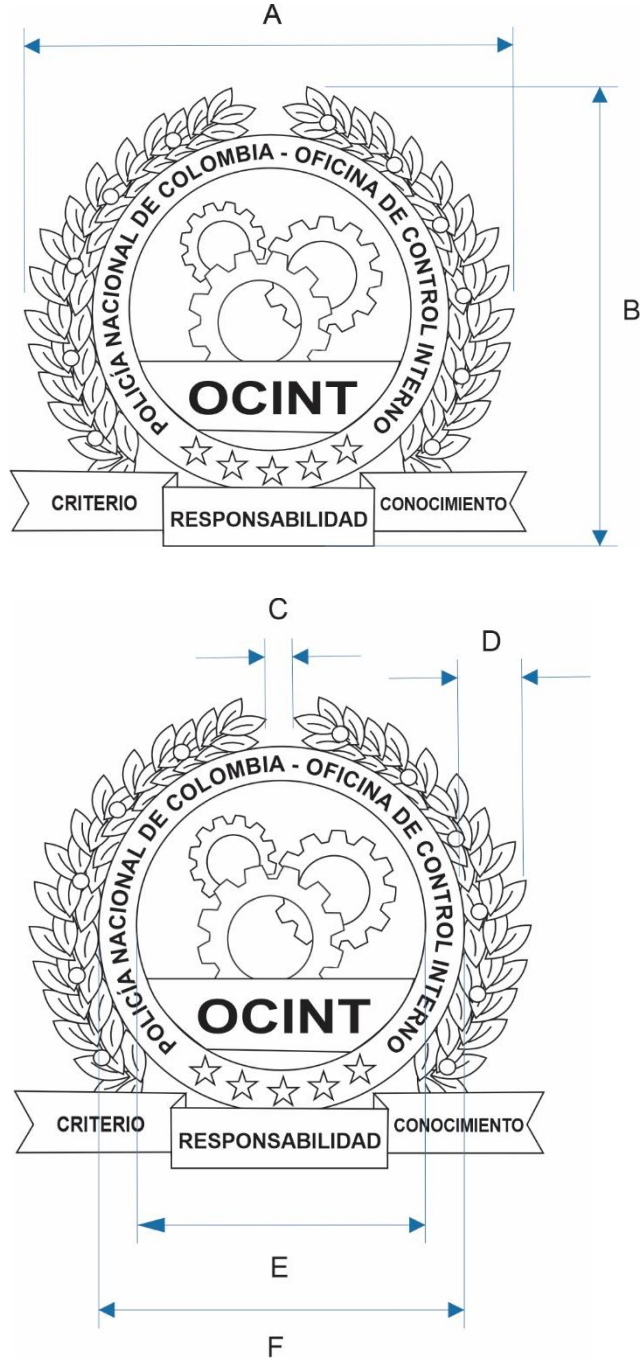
A

B

POLICÍA NACIONAL DE COLOMBIA - OFICINA DE CONTROL INTERNO

OCINT

CRITERIO

RESPONSABILIDAD

CONOCIMIENTO

C

D

POLICÍA NACIONAL DE COLOMBIA - OFICINA DE CONTROL INTERNO

OCINT

CRITERIO

RESPONSABILIDAD

CONOCIMIENTO

E

F